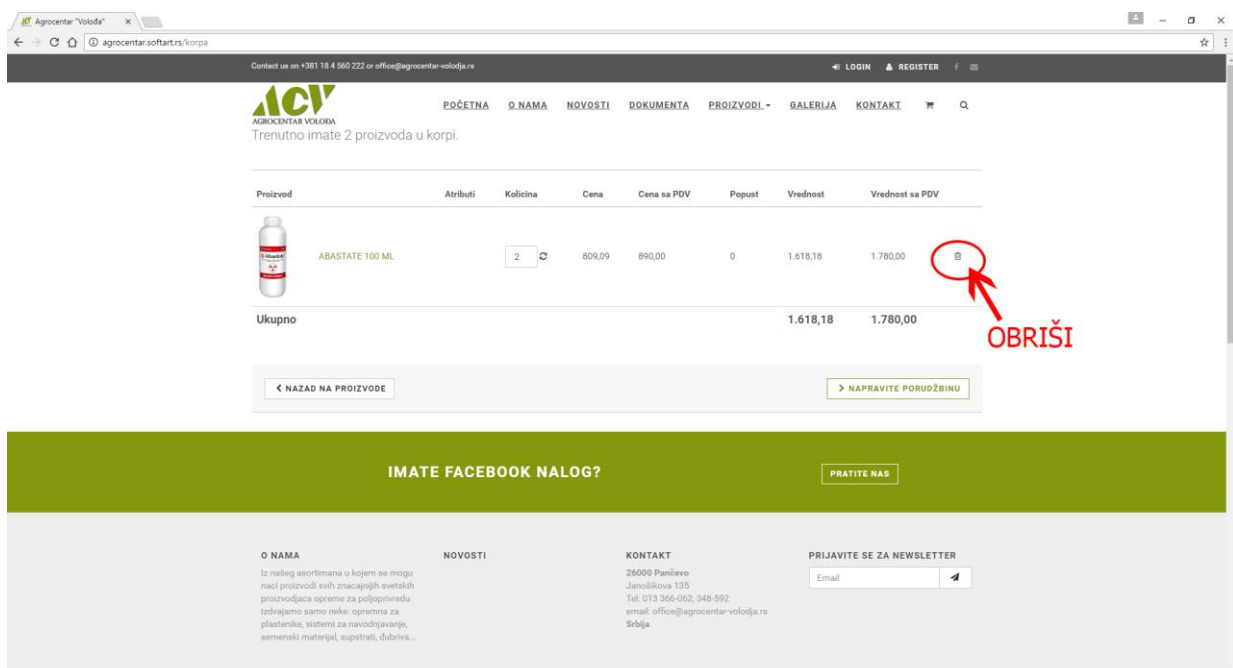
Agrocentar "Voloda" ×

agrocentar.softart.rs/korpa

Contact us on +381 18 4 560 222 or office@agrocentar-volodja.rs

LOGIN REGISTER

ACV
AGROCENTAR VOLODA

POČETNA O NAMA NOVOSTI DOKUMENTA PROIZVODI GALERIJA KONTAKT

Trenutno imate 2 proizvoda u korpi.

| Proizvod | Atributi | Kolicina | Cena | Cena sa PDV | Popust | Vrednost | Vrednost sa PDV |
|---|---|---|---|---|---|---|---|
| ABASTATE 100 ML | | 2 | 809,09 | 890,00 | 0 | 1.618,18 | 1.780,00 |
| Ukupno | | | | | | 1.618,18 | 1.780,00 |

OBRIŠI

< NAZAD NA PROIZVODE

> NAPRAVITE PORUDŽBINU

IMATE FACEBOOK NALOG?

PRATITE NAS

O NAMA

Iz našeg asortimana u kojem se mogu naci proizvodi svih znacajnijih svetskih proizvodjaca opreme za poljoprivredu izdvajamo samo neke: oprema za plastenike, sistemi za navodnjavanje, semenski materijal, supstrati, đubriva...

NOVOSTI

KONTAKT

26000 Pančevo
Janošikova 135
Tel: 013 366-062, 348-592
email: office@agrocentar-volodja.rs
Srbija

PRIJAVITE SE ZA NEWSLETTER

Email